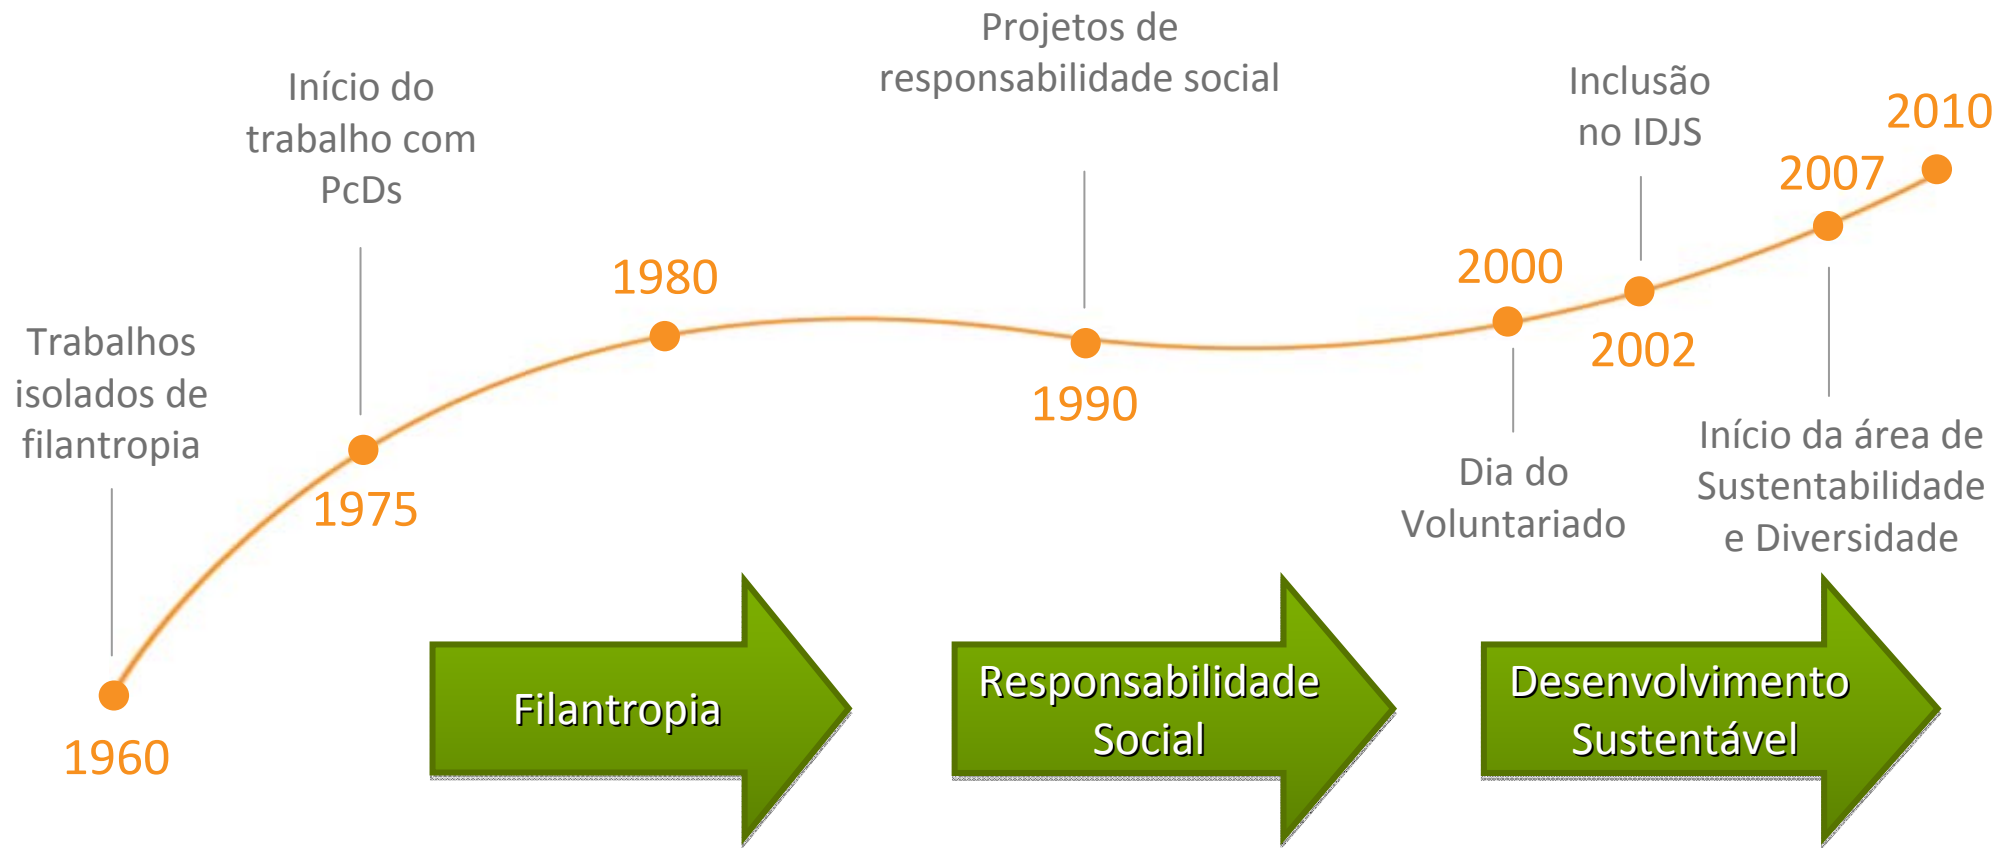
Trabalhos isolados de filantropia

1960

Início do trabalho com PcDs

1975

1980

Projetos de responsabilidade social

1990

2000

Dia do Voluntariado

Inclusão no IDJS

2002

2007

Início da área de Sustentabilidade e Diversidade

2010

Filantropia

Responsabilidade Social

Desenvolvimento Sustentável